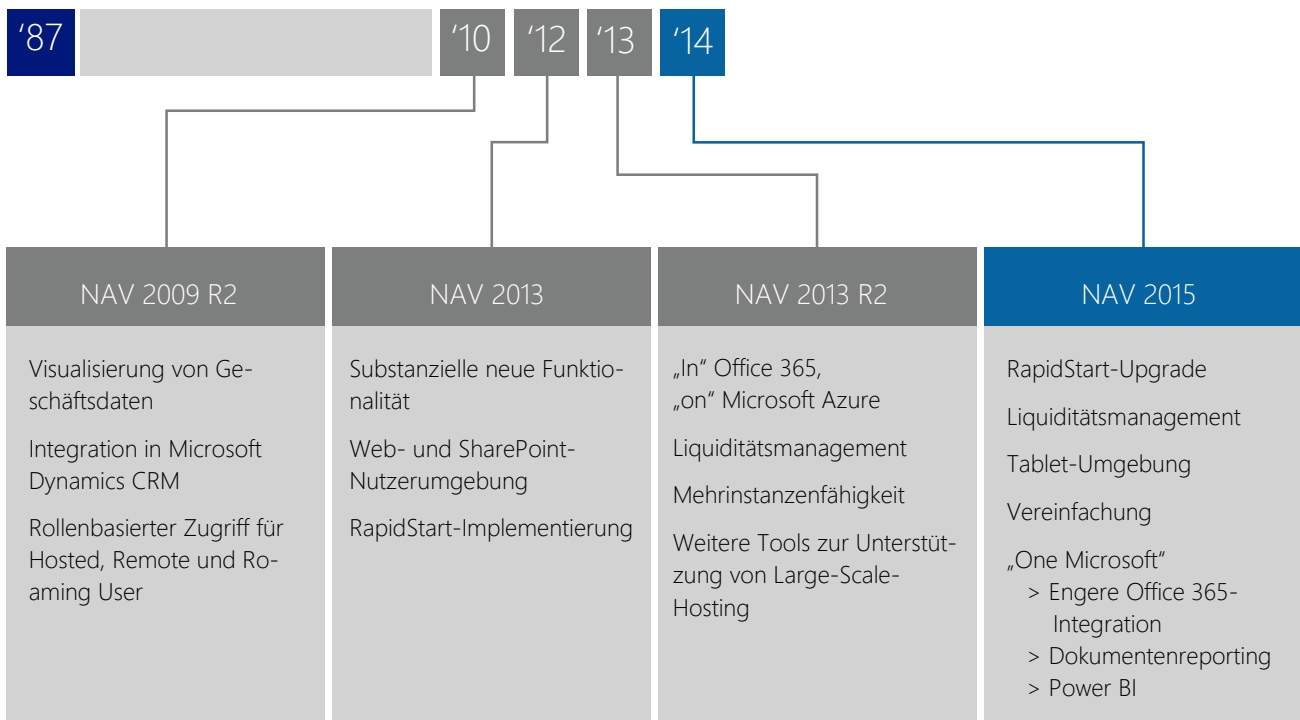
‘87

‘10

‘12

‘13

‘14

NAV 2009 R2

Visualisierung von Geschäftsdaten

Integration in Microsoft Dynamics CRM

Rollenbasierter Zugriff für Hosted, Remote und Roaming User

NAV 2013

Substanzielle neue Funktionalität

Web- und SharePoint-Nutzerumgebung

RapidStart-Implementierung

NAV 2013 R2

„In“ Office 365, „on“ Microsoft Azure

Liquiditätsmanagement

Mehrinstanzenfähigkeit

Weitere Tools zur Unterstützung von Large-Scale-Hosting

NAV 2015

RapidStart-Upgrade

Liquiditätsmanagement

Tablet-Umgebung

Vereinfachung

„One Microsoft“
> Engere Office 365-Integration
> Dokumentenreporting
> Power BI